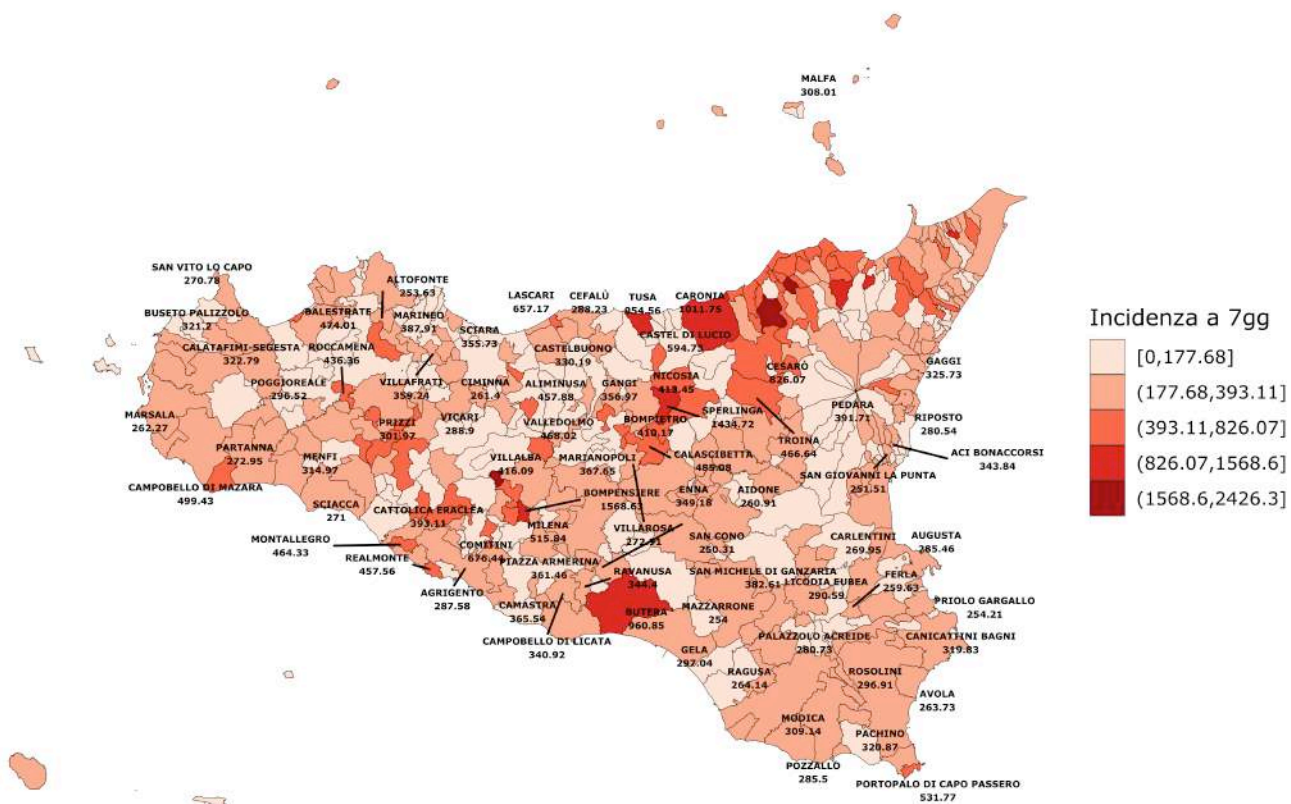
MALFA
308.01

SAN VITO LO CAPO
270.78

ALTOFONTE
253.63

LASCARI
657.17

CEFALÙ
288.23

TUSA
854.56

CARONIA
1011.75

BUSETO PALIZZOLO
321.2

BALESTRATE
474.01

MARINEO
387.91

CASTEL DI LUCIO
594.73

CALATAFIMI-SEGESTA
322.79

ROCCAMENA
436.36

SCIARA
355.73

CASTELBUONO
330.19

GAGGI
325.73

POGGIOREALE
296.52

VILLAFRATI
359.24

CIMINNA
261.4

ALIMINUSA
457.88

GANGI
356.97

NICOSIA
418.45

CESARÒ
826.07

MARSALA
262.27

PRIZZI
301.97

VICARI
288.9

VALLEDOLMO
468.02

SPERLINGA
1434.72

PEDARA
391.71

RIPOSTO
280.54

BOMPIETRO
410.17

PARTANNA
272.95

MENFI
334.97

VILLALBA
416.09

MARIANOPOLI
367.65

CALASCIBETTA
485.08

TROINA
466.64

ACI BONACCORSI
343.84

CAMPOBELLO DI MAZARA
499.43

SAN GIOVANNI LA PUNTA
251.51

SCIACCA
271

CATTOLICA ERACLEA
393.11

BOMPENSIERE
1568.63

ENNA
349.18

AIDONE
260.91

MILENA
515.84

VILLAROSA
272.91

MONTALLEGRO
464.33

COMITINI
676.44

SAN CONO
250.31

CARLENTINI
269.95

AUGUSTA
285.46

REALMONTE
457.56

PIAZZA ARMERINA
361.46

RAVANUSA
344.4

SAN MICHELE DI GANZARIA
382.61

LICODIA EUBEA
290.59

FERLA
259.63

AGRIGENTO
287.58

PRIOLO GARGALLO
254.21

CAMASTRA
365.54

BUTERA
960.85

MAZZARRONE
254

PALAZZOLO ACREIDE
280.73

CANICATTINI BAGNI
319.83

CAMPOBELLO DI LICATA
340.92

GELA
297.04

ROSOLINI
296.91

RAGUSA
264.14

AVOLA
263.73

MODICA
309.14

PACHINO
320.87

POZZALLO
285.5

PORTOPALO DI CAPO PASSERO
531.77

Incidenza a 7gg
[0,177.68]
(177.68,393.11]
(393.11,826.07]
(826.07,1568.6]
(1568.6,2426.3]